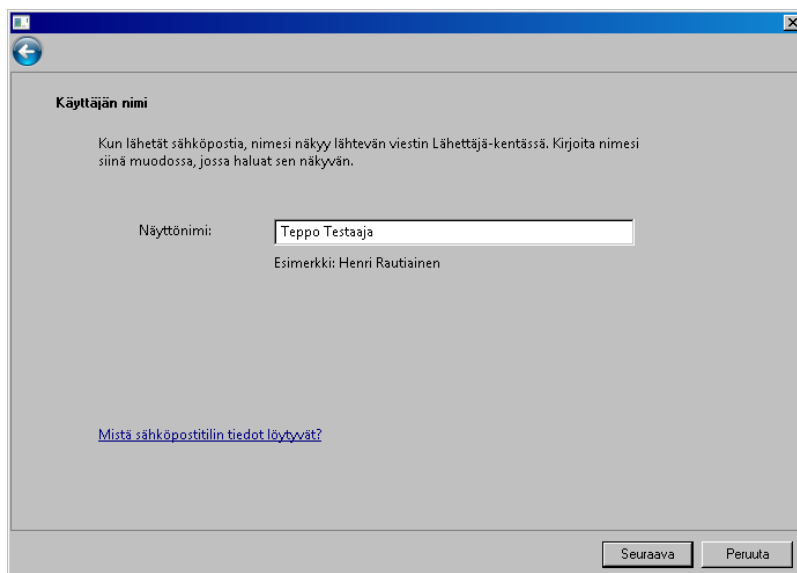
Käyttäjän nimi

Kun lähetät sähköpostia, nimesi näkyy lähtevän viestin Lähettäjä-kentässä. Kirjoita nimesi siinä muodossa, jossa haluat sen näkyvän.

Näyttönimi: Teppo Testaaja

Esimerkki: Henri Rautiainen

Mistä sähköpostitilin tiedot löytyvät?

Seuraava Peruuta